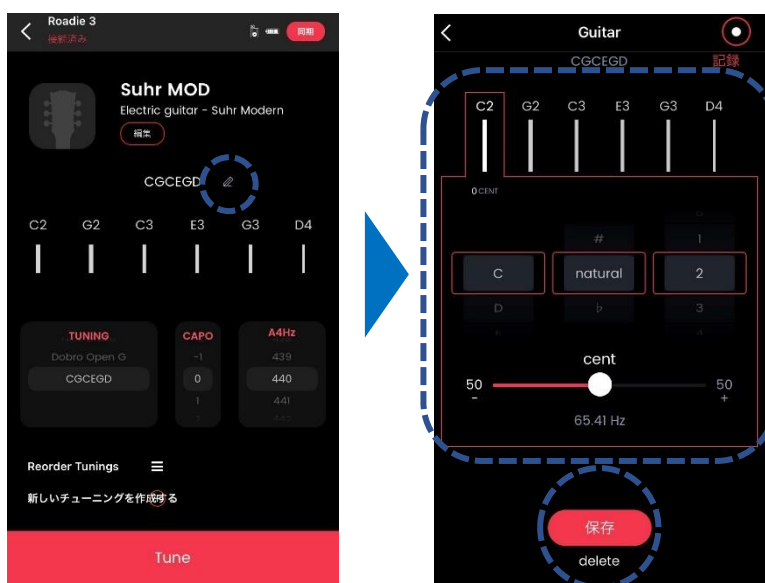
Roadie 3
接続済み
同期

Suhr MOD
Electric guitar - Suhr Modern
編集

CGCEGD

C2 G2 C3 E3 G3 D4

TUNING
Dobro Open G
CGCEGD

CAPO
-1
0
1

A4Hz
439
440
441

Reorder Tunings

新しいチューニングを作成する

Tune

Guitar

CGCEGD
記録

C2 G2 C3 E3 G3 D4

0 CENT

#
1

C
natural
2

D
b
3

cent

50
-
50
+

65.41 Hz

保存
delete